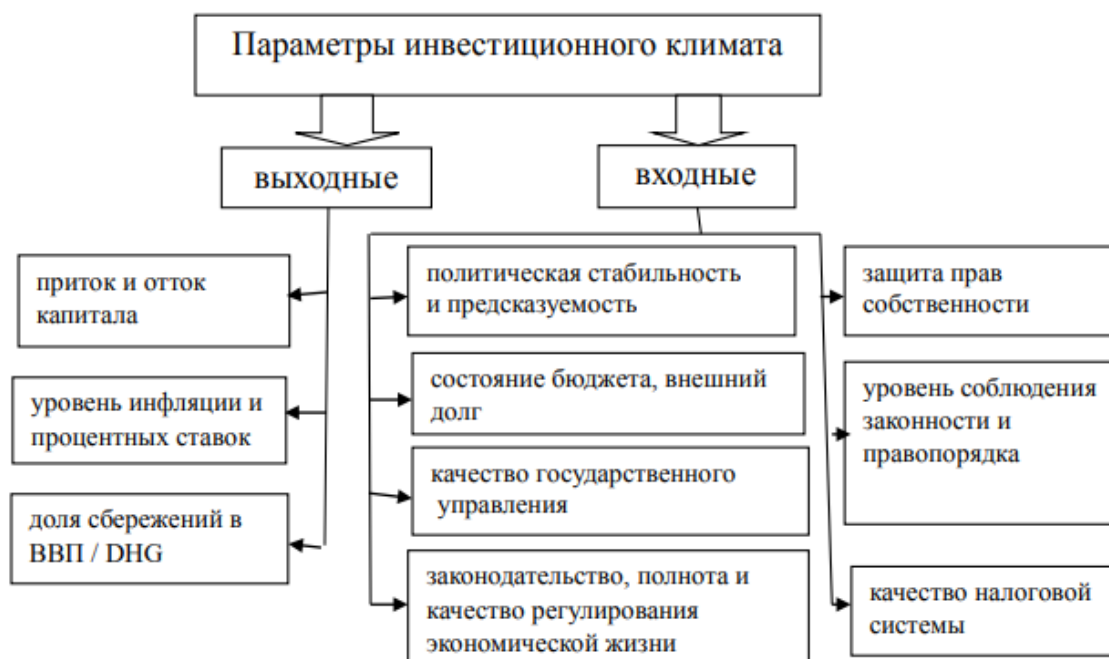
Параметры инвестиционного климата

выходные

входные

приток и отток капитала

уровень инфляции и процентных ставок

доля сбережений в ВВП / DHG

политическая стабильность и предсказуемость

состояние бюджета, внешний долг

качество государственного управления

законодательство, полнота и качество регулирования экономической жизни

защита прав собственности

уровень соблюдения законности и правопорядка

качество налоговой системы